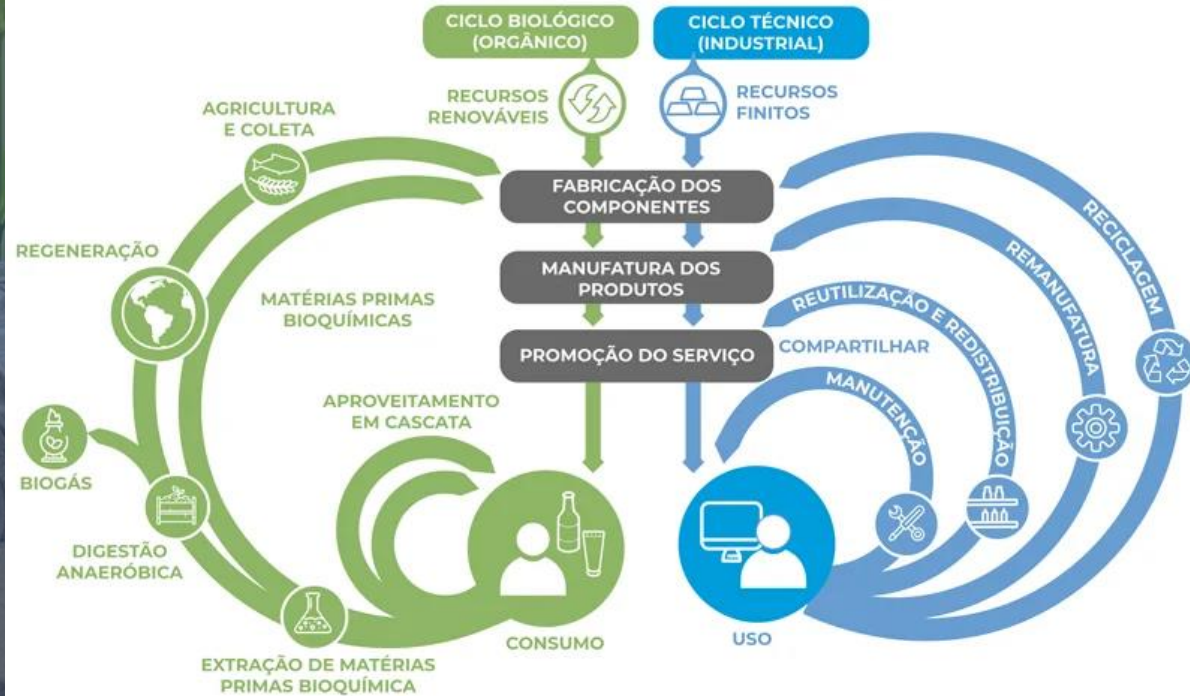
CICLO BIOLÓGICO (ORGÂNICO)

CICLO TÉCNICO (INDUSTRIAL)

RECURSOS RENOVÁVEIS

RECURSOS FINITOS

AGRICULTURA E COLETA

FABRICAÇÃO DOS COMPONENTES

MANUFATURA DOS PRODUTOS

PROMOÇÃO DO SERVIÇO

REGENERAÇÃO

MATÉRIAS PRIMAS BIOQUÍMICAS

RECICLAGEM

REMANUFATURA

REUTILIZAÇÃO E REDISTRIBUIÇÃO

COMPARTILHAR

MANUTENÇÃO

APROVEITAMENTO EM CASCATA

BIOGÁS

DIGESTÃO ANAERÓBICA

EXTRAÇÃO DE MATÉRIAS PRIMAS BIOQUÍMICA

CONSUMO

USO